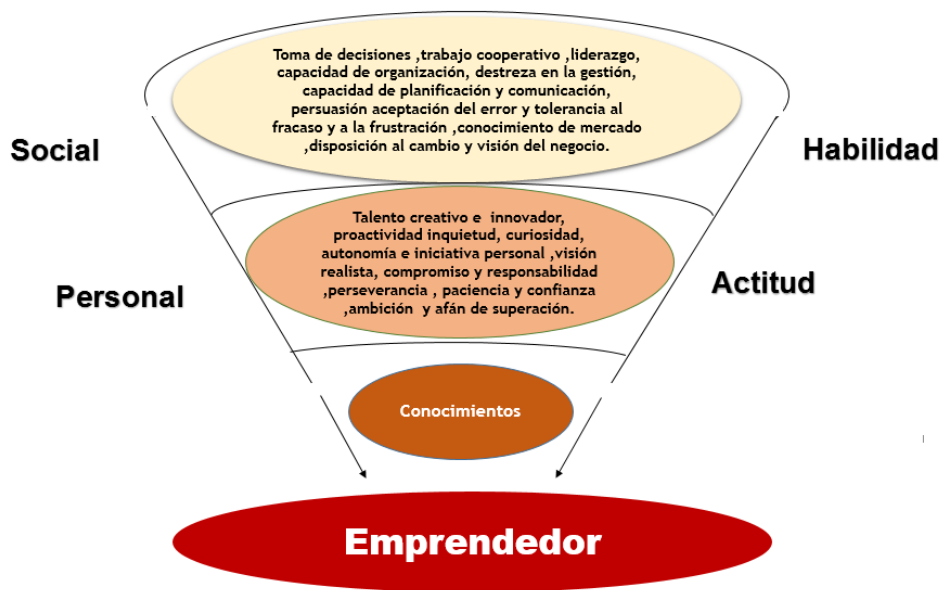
Social

Toma de decisiones ,trabajo cooperativo ,liderazgo, capacidad de organización, destreza en la gestión, capacidad de planificación y comunicación, persuasión aceptación del error y tolerancia al fracaso y a la frustración ,conocimiento de mercado ,disposición al cambio y visión del negocio.

Habilidad

Personal

Talento creativo e innovador, proactividad inquietud, curiosidad, autonomía e iniciativa personal ,visión realista, compromiso y responsabilidad ,perseverancia , paciencia y confianza ,ambición y afán de superación.

Actitud

Conocimientos

Emprendedor